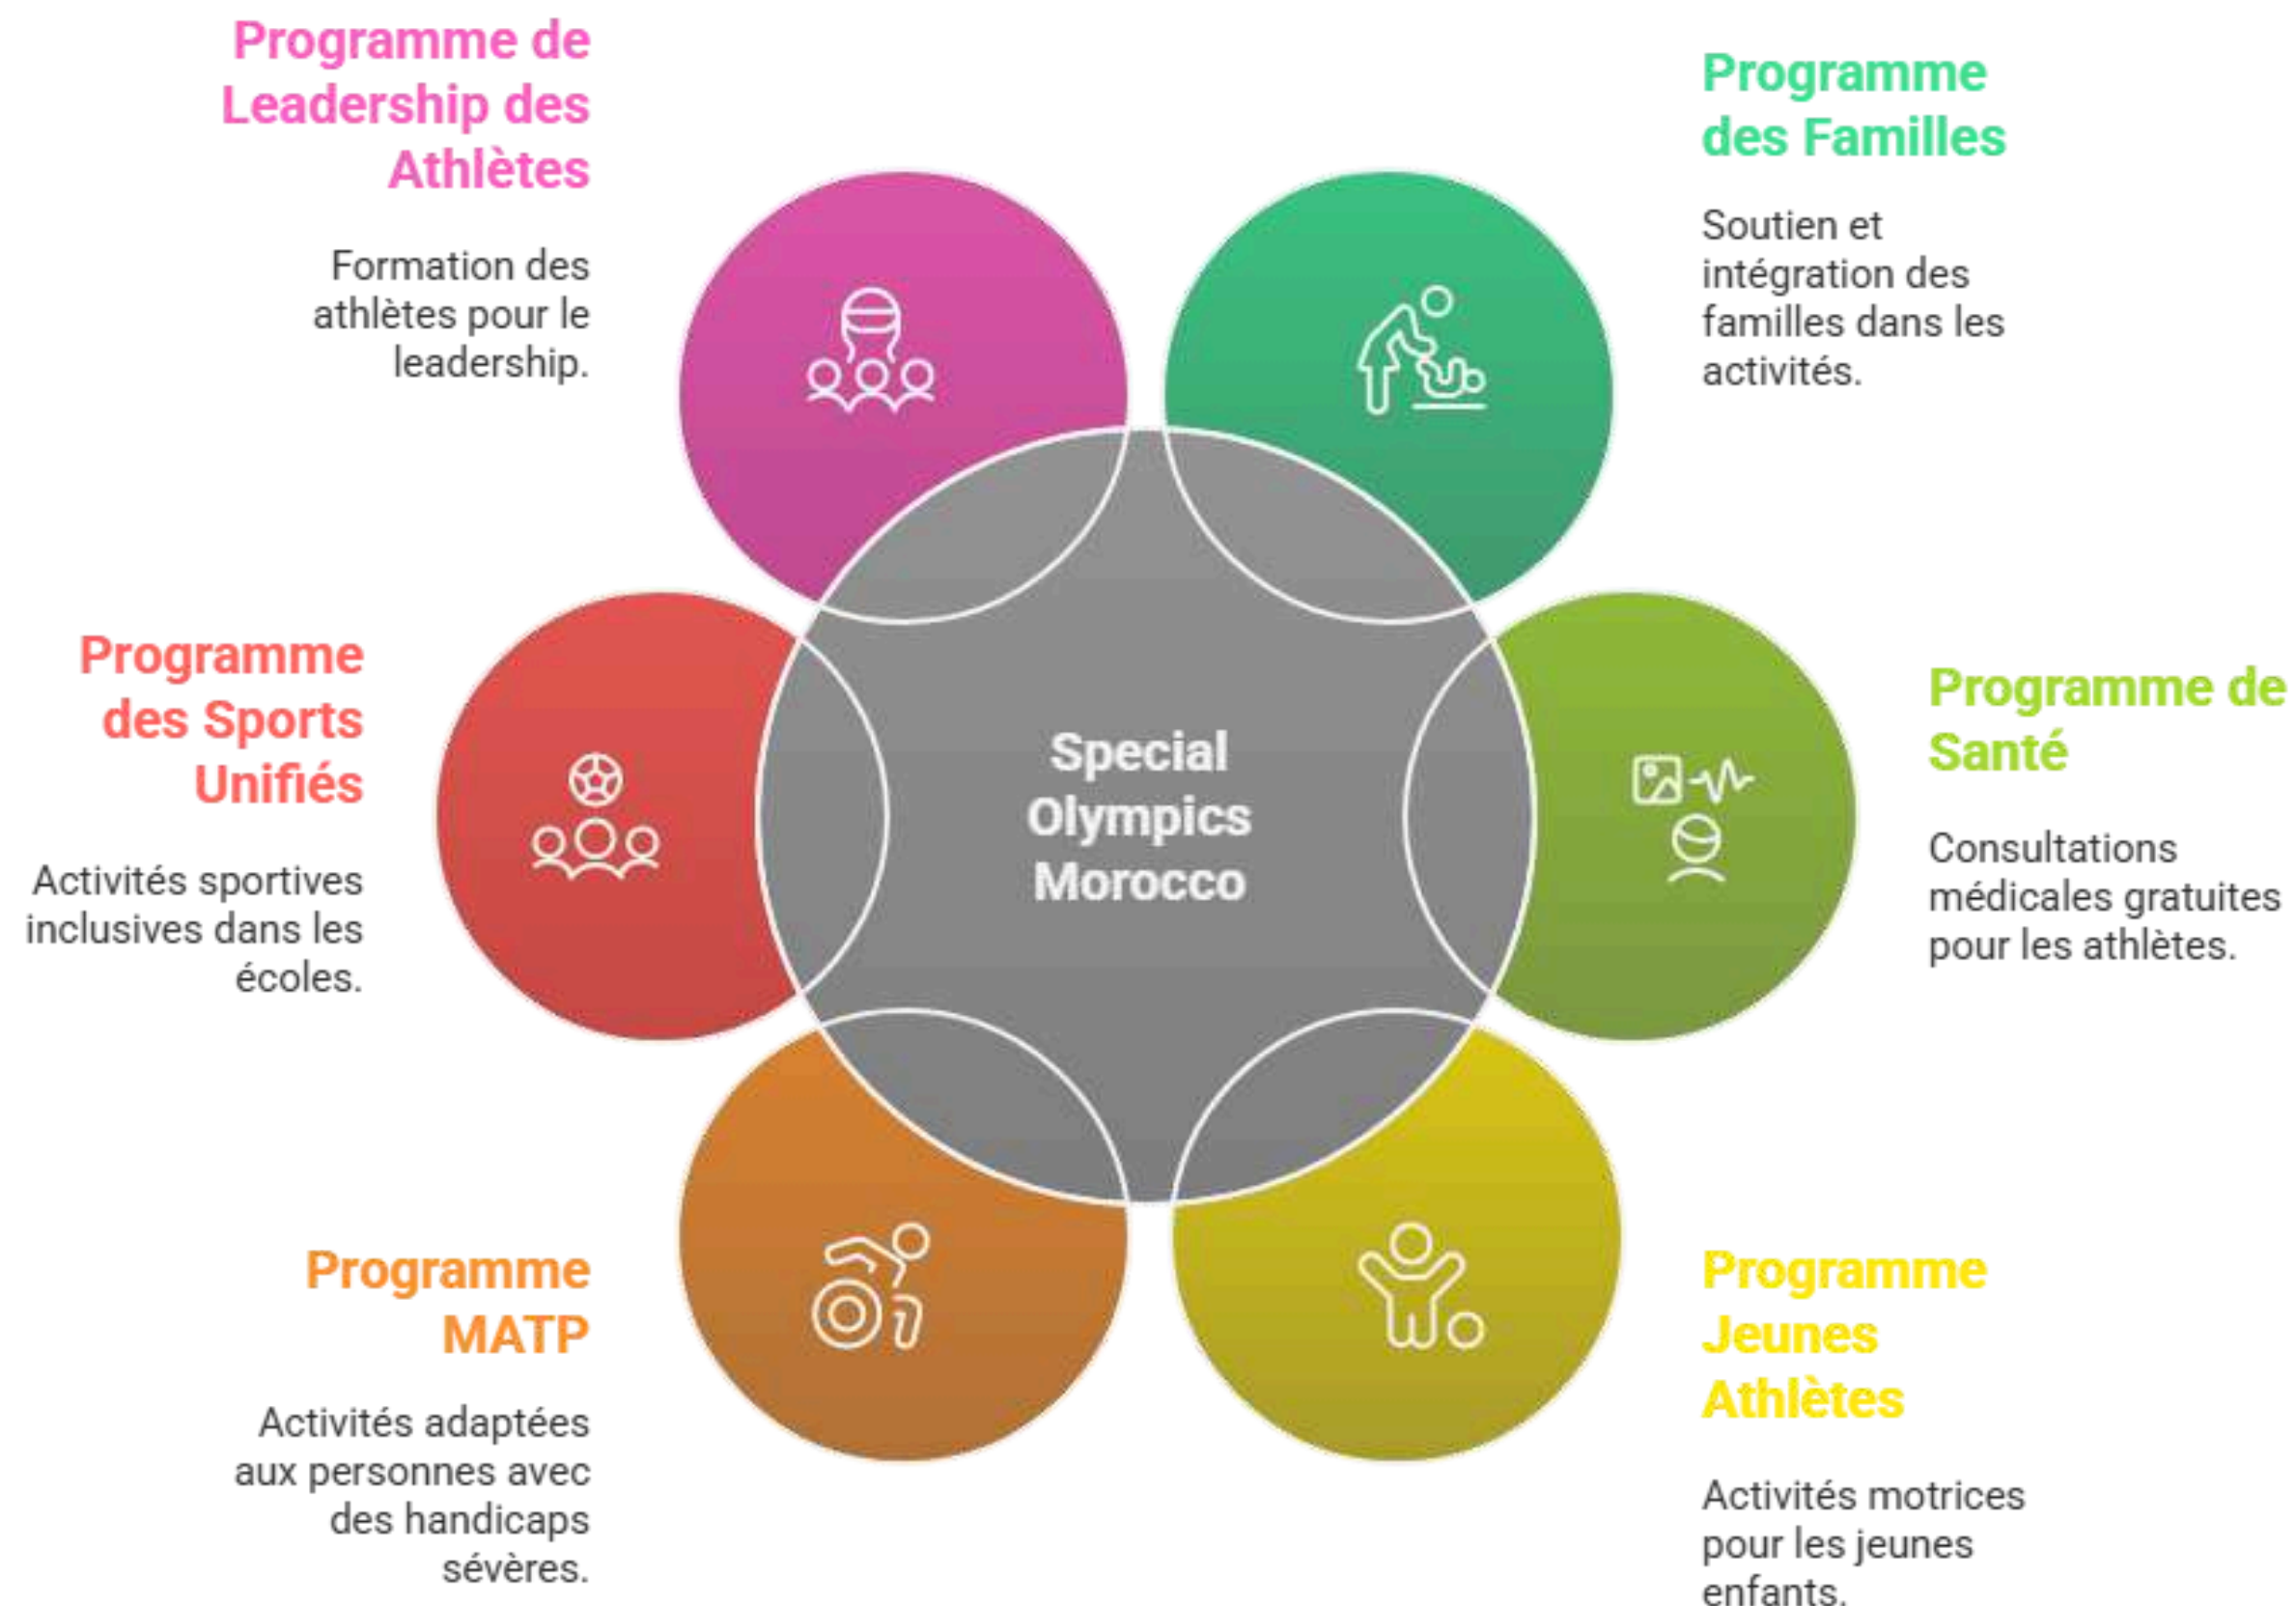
Programme de Leadership des Athlètes

Formation des athlètes pour le leadership.

Programme des Familles

Soutien et intégration des familles dans les activités.

Programme des Sports Unifiés

Activités sportives inclusives dans les écoles.

Special Olympics Morocco

Programme de Santé

Consultations médicales gratuites pour les athlètes.

Programme MATP

Activités adaptées aux personnes avec des handicaps sévères.

Programme Jeunes Athlètes

Activités motrices pour les jeunes enfants.